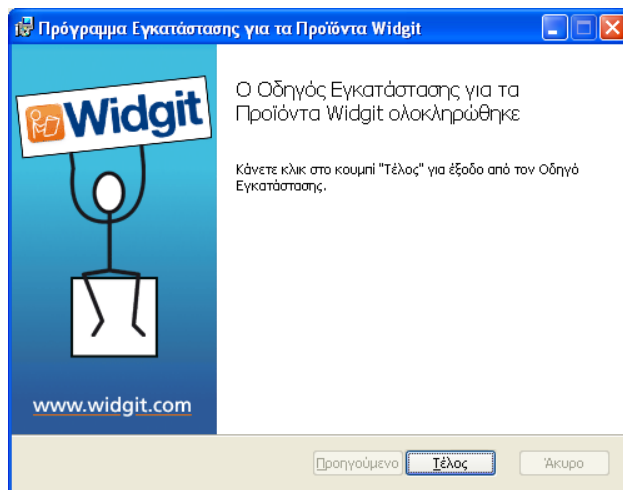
Πρόγραμμα Εγκατάστασης για τα Προϊόντα Widgit

Widgit

www.widgit.com

Ο Οδηγός Εγκατάστασης για τα Προϊόντα Widgit ολοκληρώθηκε

Κάνετε κλικ στο κουμπί "Τέλος" για έξοδο από τον Οδηγό Εγκατάστασης.

Προηγούμενο | Τέλος | Άκυρο